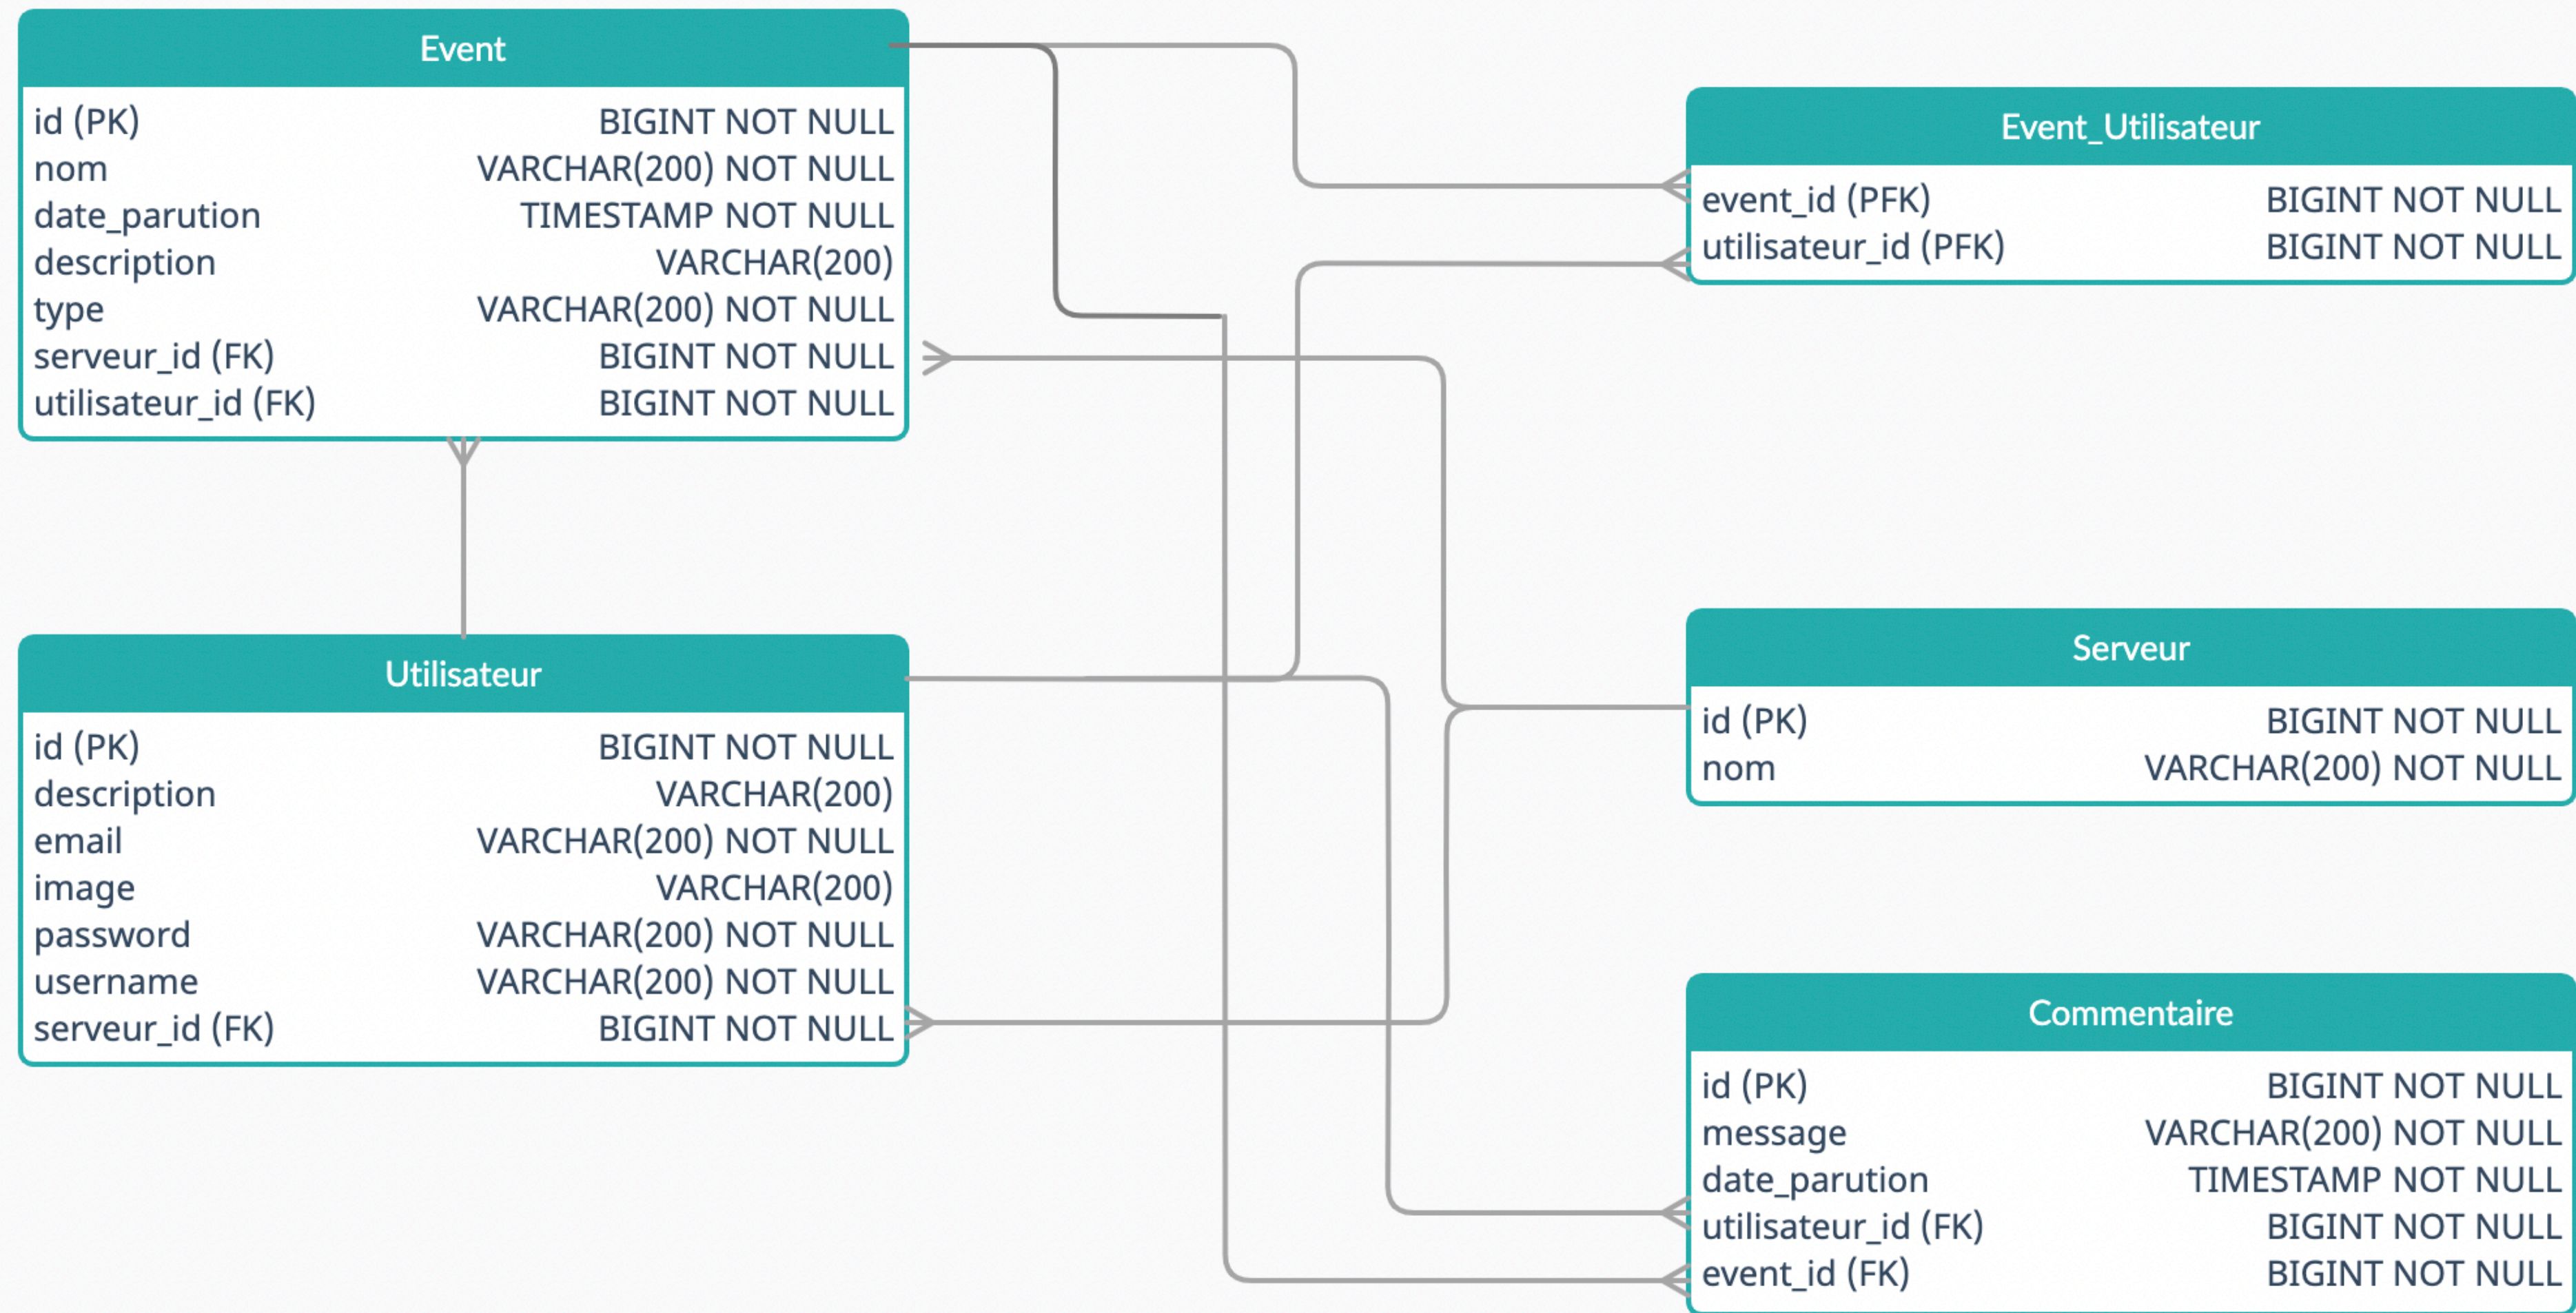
Event

| | |
|---|---|
| id (PK) | BIGINT NOT NULL |
| nom | VARCHAR(200) NOT NULL |
| date_parution | TIMESTAMP NOT NULL |
| description | VARCHAR(200) |
| type | VARCHAR(200) NOT NULL |
| serveur_id (FK) | BIGINT NOT NULL |
| utilisateur_id (FK) | BIGINT NOT NULL |

Event_Utilisateur

| | |
|---|---|
| event_id (PFK) | BIGINT NOT NULL |
| utilisateur_id (PFK) | BIGINT NOT NULL |

Utilisateur

| | |
|---|---|
| id (PK) | BIGINT NOT NULL |
| description | VARCHAR(200) |
| email | VARCHAR(200) NOT NULL |
| image | VARCHAR(200) |
| password | VARCHAR(200) NOT NULL |
| username | VARCHAR(200) NOT NULL |
| serveur_id (FK) | BIGINT NOT NULL |

Serveur

| | |
|---|---|
| id (PK) | BIGINT NOT NULL |
| nom | VARCHAR(200) NOT NULL |

Commentaire

| | |
|---|---|
| id (PK) | BIGINT NOT NULL |
| message | VARCHAR(200) NOT NULL |
| date_parution | TIMESTAMP NOT NULL |
| utilisateur_id (FK) | BIGINT NOT NULL |
| event_id (FK) | BIGINT NOT NULL |